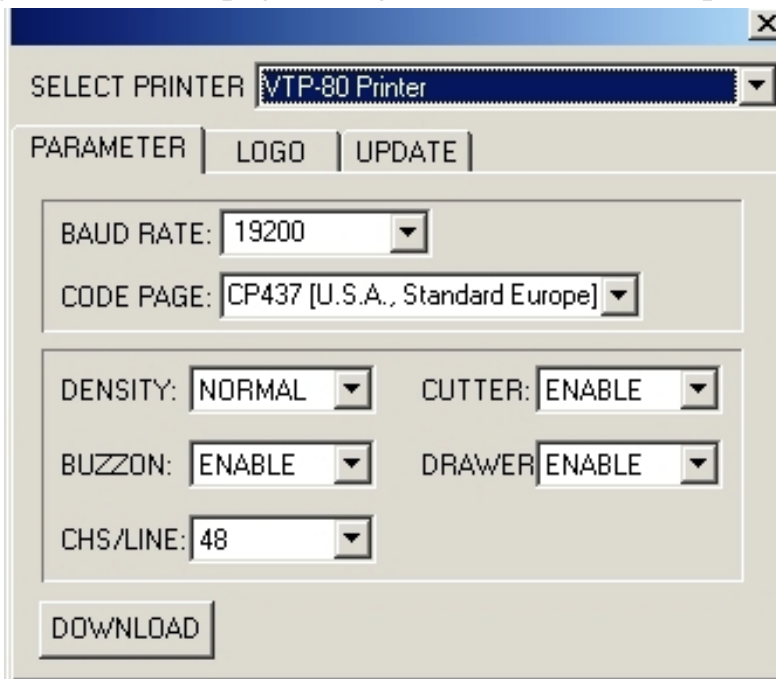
SELECT PRINTER VTP-80 Printer

PARAMETER LOGO UPDATE

BAUD RATE: 19200

CODE PAGE: CP437 [U.S.A., Standard Europe]

DENSITY: NORMAL CUTTER: ENABLE

BUZZON: ENABLE DRAWER ENABLE

CHS/LINE: 48

DOWNLOAD